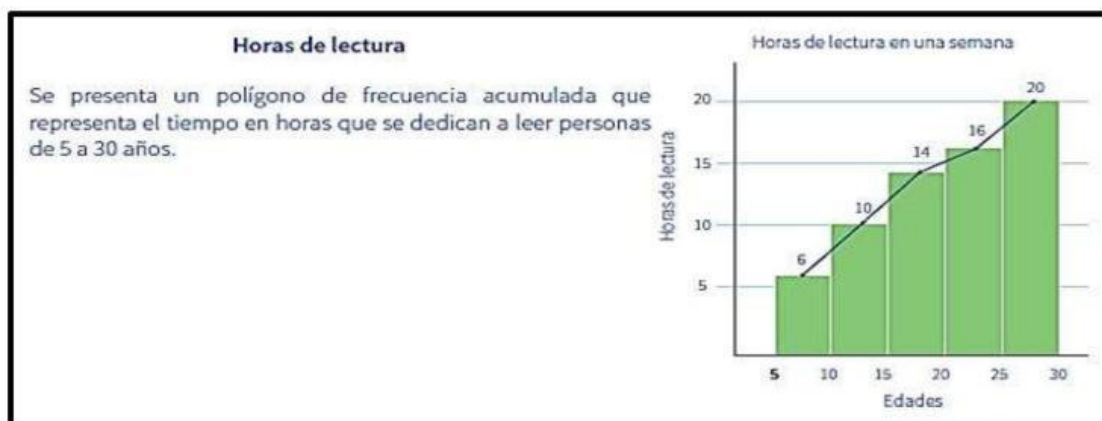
Horas de lectura

Se presenta un polígono de frecuencia acumulada que representa el tiempo en horas que se dedican a leer personas de 5 a 30 años.

Horas de lectura en una semana

Horas de lectura

20
15
10
5

6
10
14
16
20

5
10
15
20
25
30

Edades